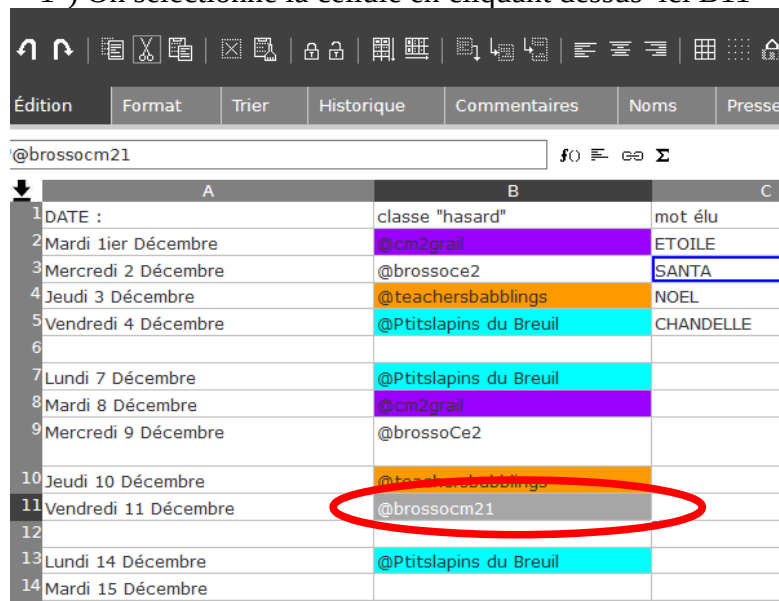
1°) On sélectionne la cellule en cliquant dessus "ici B11"

Édition | Format | Trier | Historique | Commentaires | Noms | Presse

@brossocm21

| | A | B | C |
|---|---|---|---|
| 1 | DATE : | classe "hasard" | mot élu |
| 2 | Mardi 1ier Décembre | @cm2grail | ETOILE |
| 3 | Mercredi 2 Décembre | @brossoce2 | SANTA |
| 4 | Jeudi 3 Décembre | @teachersbabblings | NOEL |
| 5 | Vendredi 4 Décembre | @Ptitslapins du Breuil | CHANDELLE |
| 6 | | | |
| 7 | Lundi 7 Décembre | @Ptitslapins du Breuil | |
| 8 | Mardi 8 Décembre | @cm2grail | |
| 9 | Mercredi 9 Décembre | @brossoCe2 | |
| 10 | Jeudi 10 Décembre | @teachersbabblings | |
| 11 | Vendredi 11 Décembre | @brossocm21 | |
| 12 | | | |
| 13 | Lundi 14 Décembre | @Ptitslapins du Breuil | |
| 14 | Mardi 15 Décembre | | |